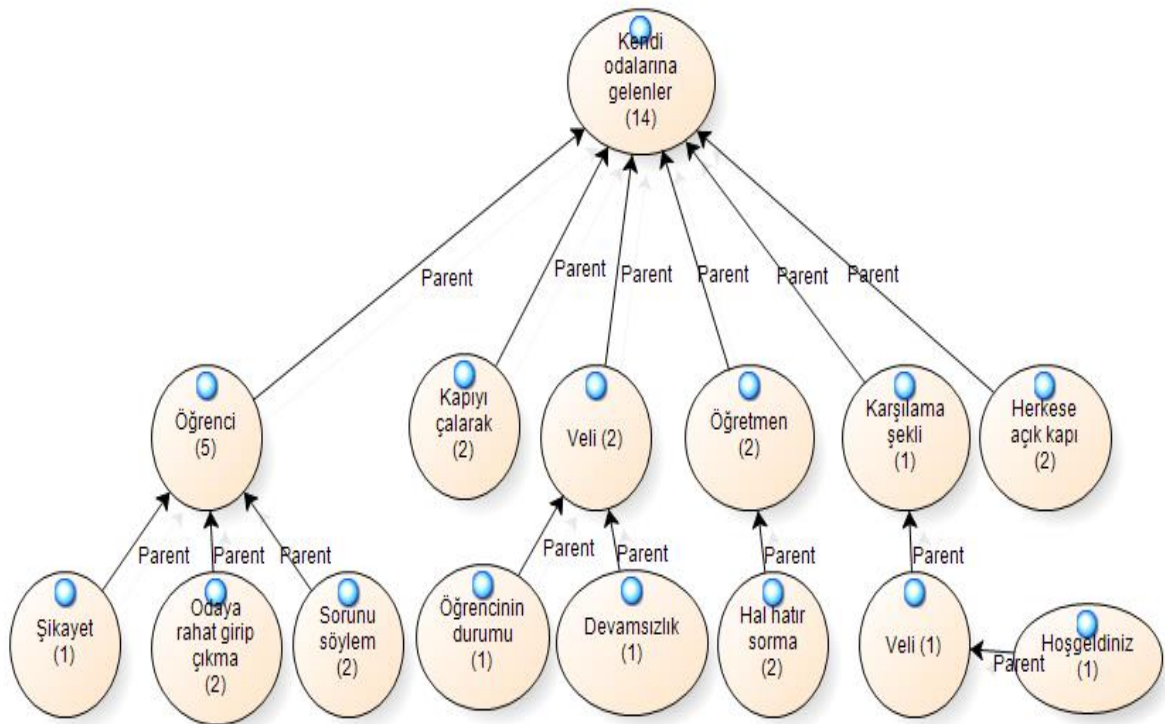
Kendi odalarına gelenler (14)

Parent
Parent
Parent
Parent
Parent
Parent

Öğrenci (5)

Kapıyı çalarak (2)

Veli (2)

Öğretmen (2)

Karşılama şekli (1)

Herkese açık kapı (2)

Parent
Parent
Parent

Parent
Parent

Parent

Parent

Şikayet (1)

Odaya rahat girip çıkma (2)

Sorunu söylem (2)

Öğrencinin durumu (1)

Devamsızlık (1)

Hal hatır sorma (2)

Veli (1)

Parent

Hoşgeldiniz (1)